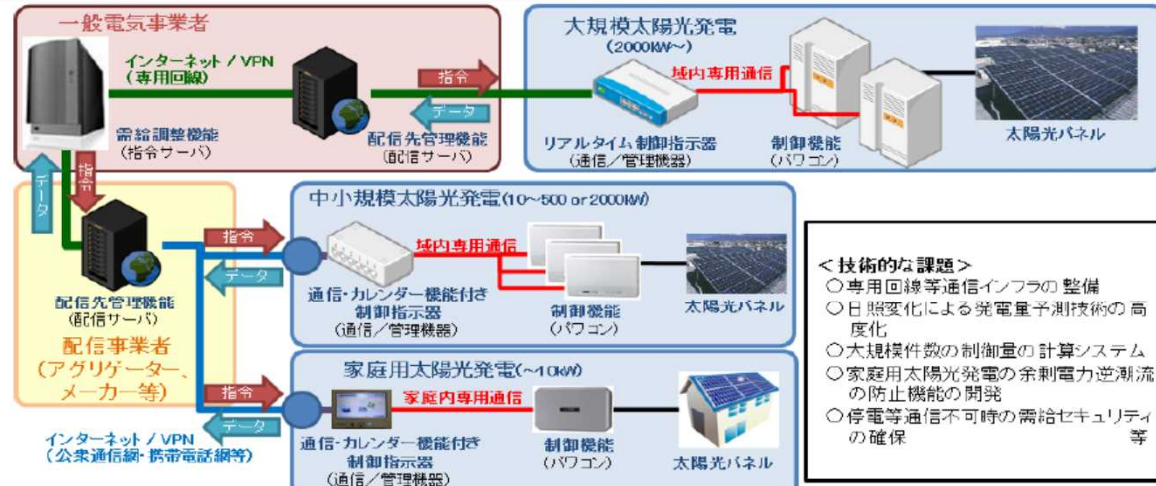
一般電気事業者

インターネット / VPN
（専用回線）

指令

データ

需給調整機能
（指令サーバ）

配信先管理機能
（配信サーバ）

大規模太陽光発電
（2000kW～）

域内専用通信

リアルタイム制御指示器
（通信／管理機器）

制御機能
（パワコン）

太陽光パネル

データ

指令

配信先管理機能
（配信サーバ）

配信事業者
（アグリゲーター、メーカー等）

中小規模太陽光発電（10～500 or 2000kW）

指令

データ

域内専用通信

通信・カレンダー機能付き制御指示器
（通信／管理機器）

制御機能
（パワコン）

太陽光パネル

家庭用太陽光発電（～10kW）

指令

データ

家庭内専用通信

通信・カレンダー機能付き制御指示器
（通信／管理機器）

制御機能
（パワコン）

太陽光パネル

インターネット / VPN
（公衆通信網・携帯電話網等）

＜技術的な課題＞
○専用回線等通信インフラの整備
○日照変化による発電量予測技術の高度化
○大規模件数の制御量の計算システム
○家庭用太陽光発電の余剰電力逆潮流の防止機能の開発
○停電等通信不可時の需給セキュリティの確保 等